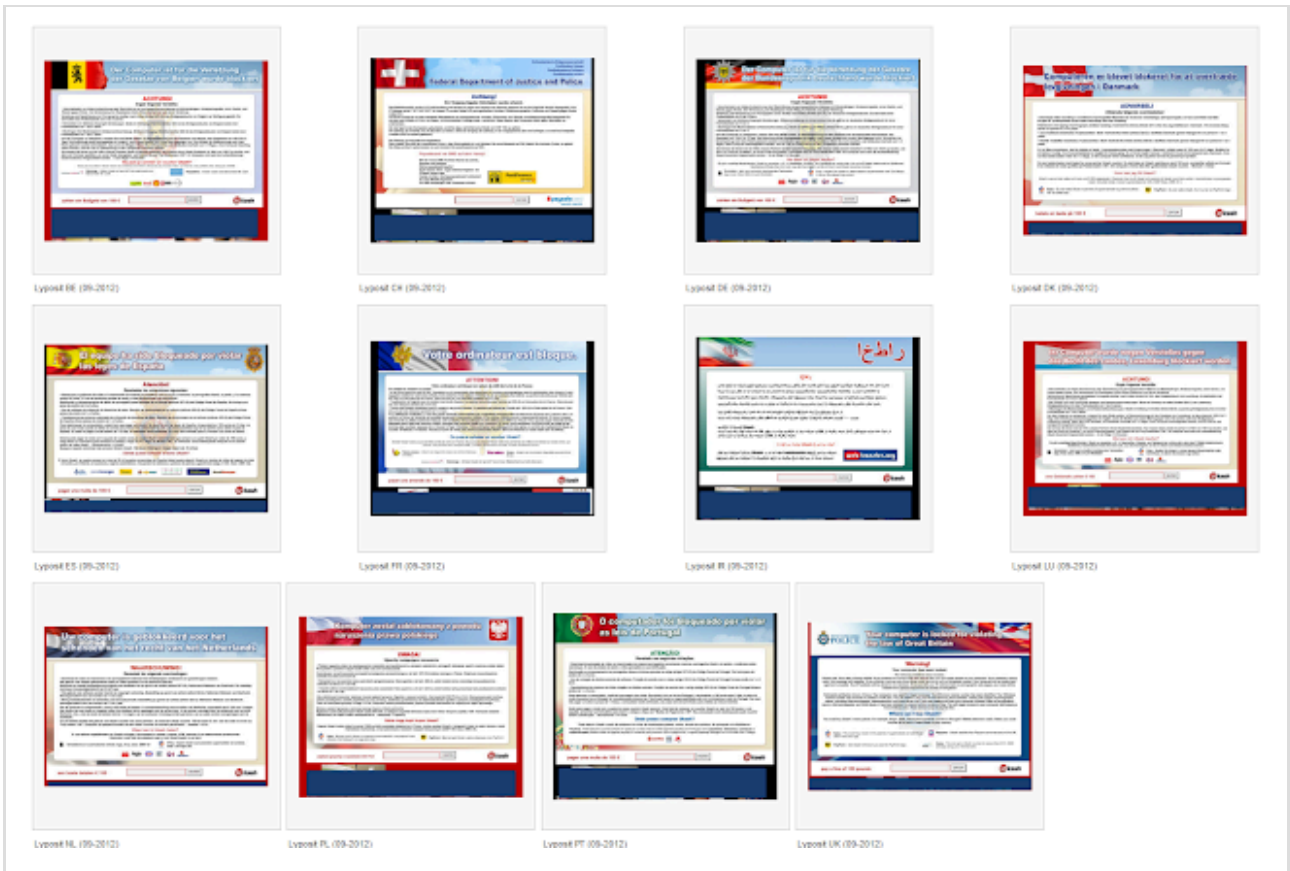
Lyposit BE (09-2012)

Federal Department of Justice and Police

Lyposit CH (09-2012)

Lyposit DE (09-2012)

Lyposit DK (09-2012)

Lyposit ES (09-2012)

Votre ordinateur est bloqué

Lyposit FR (09-2012)

Lyposit IR (09-2012)

Lyposit LU (09-2012)

Lyposit NL (09-2012)

Lyposit PL (09-2012)

Lyposit PT (09-2012)

POLICE

Your computer is locked for violating the Law of Great Britain

Warning!

Lyposit UK (09-2012)